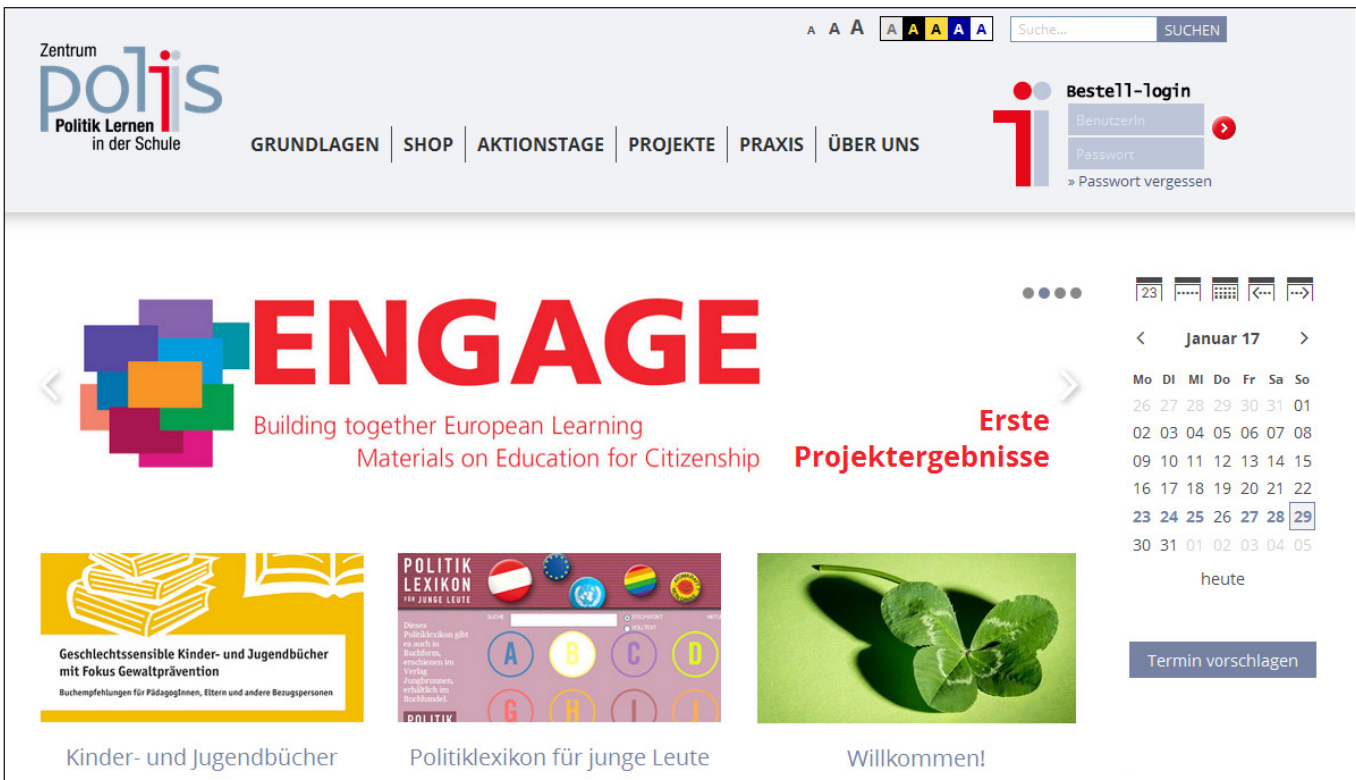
A A A A A A A A Suche... SUCHEN

Zentrum polis Politik Lernen in der Schule

GRUNDLAGEN SHOP AKTIONSTAGE PROJEKTE PRAXIS ÜBER UNS

Bestell-login
BenutzerIn
Passwort
» Passwort vergessen

ENGAGE
Building together European Learning Materials on Education for Citizenship

Erste Projektergebnisse

23

Januar 17

| Mo | Di | Mi | Do | Fr | Sa | So |
|---|---|---|---|---|---|---|
| 26 | 27 | 28 | 29 | 30 | 31 | 01 |
| 02 | 03 | 04 | 05 | 06 | 07 | 08 |
| 09 | 10 | 11 | 12 | 13 | 14 | 15 |
| 16 | 17 | 18 | 19 | 20 | 21 | 22 |
| 23 | 24 | 25 | 26 | 27 | 28 | 29 |
| 30 | 31 | 01 | 02 | 03 | 04 | 05 |

heute

Termin vorschlagen

Geschlechtssensible Kinder- und Jugendbücher mit Fokus Gewaltprävention
Buchempfehlungen für PädagogInnen, Eltern und andere Bezugspersonen

POLITIK LEXIKON FÜR JUNGE LEUTE
SUCHE STICHWORT VOLLTEXT
Dieses Politiklexikon gibt es auch in Buchform, erschienen im Verlag Jungbrunnen, erhältlich im Buchhandel.
A B C D G H I J
POLITIK

Kinder- und Jugendbücher

Politiklexikon für junge Leute

Willkommen!